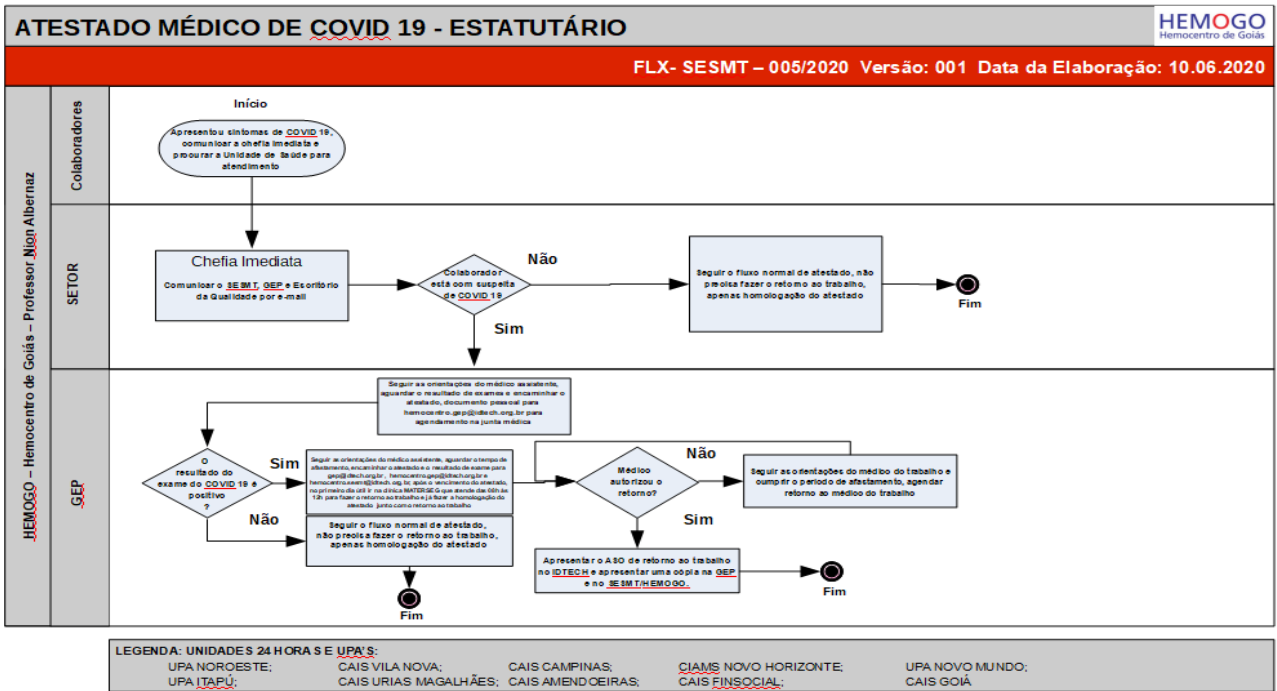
ATESTADO MÉDICO DE COVID 19 - ESTATUTÁRIO

HEMOGO
Hemocentro de Goiás

FLX- SESMT – 005/2020 Versão: 001 Data da Elaboração: 10.06.2020

HEMOGO – Hemocentro de Goiás – Professor Nion Albernaz

Colaboradores

Início

Apresentou sintomas de COVID 19, comunicar a chefia imediata e procurar a Unidade de Saúde para atendimento

SETOR

Chefia Imediata

Comunicar o SESMT, GEP e Escritório da Qualidade por e-mail

Colaborador está com suspeita de COVID 19

Não

Seguir o fluxo normal de atestado, não precisa fazer o retorno ao trabalho, apenas homologação do atestado

Fim

Sim

GEP

Seguir as orientações do médico assistente, aguardar o resultado do exame e encaminhar o atestado, documento pessoal para hemocentro.gep@idtech.org.br para agendamento na junta médica

O resultado do exame do COVID 19 é positivo ?

Sim

Seguir as orientações do médico assistente, aguardar o tempo de afastamento, encaminhar o atestado e o resultado do exame para gep@idtech.org.br, hemocentro.gep@idtech.org.br e hemocentro.sesmt@idtech.org.br; após o vencimento do atestado, no primeiro dia útil ir na clínica MATERSEG que atende das 08h às 13h para fazer o retorno ao trabalho e já fazer a homologação do atestado junto com o retorno ao trabalho

Não

Médico autorizou o retorno?

Não

Seguir as orientações do médico do trabalho e cumprir o período de afastamento, agendar retorno ao médico do trabalho

Sim

Não

Seguir o fluxo normal de atestado, não precisa fazer o retorno ao trabalho, apenas homologação do atestado

Fim

Apresentar o ASO de retorno ao trabalho no IDTECH e apresentar uma cópia na GEP e no SESMT/HEMOGO.

Fim

LEGENDA: UNIDADES 24 HORAS E UPA'S:
UPA NOROESTE; CAIS VILA NOVA; CAIS CAMPINAS; CIAMS NOVO HORIZONTE; UPA NOVO MUNDO;
UPA ITAPÚ; CAIS URIAS MAGALHÃES; CAIS AMENDOEIRAS; CAIS FINSOCIAL; CAIS GOIÁ